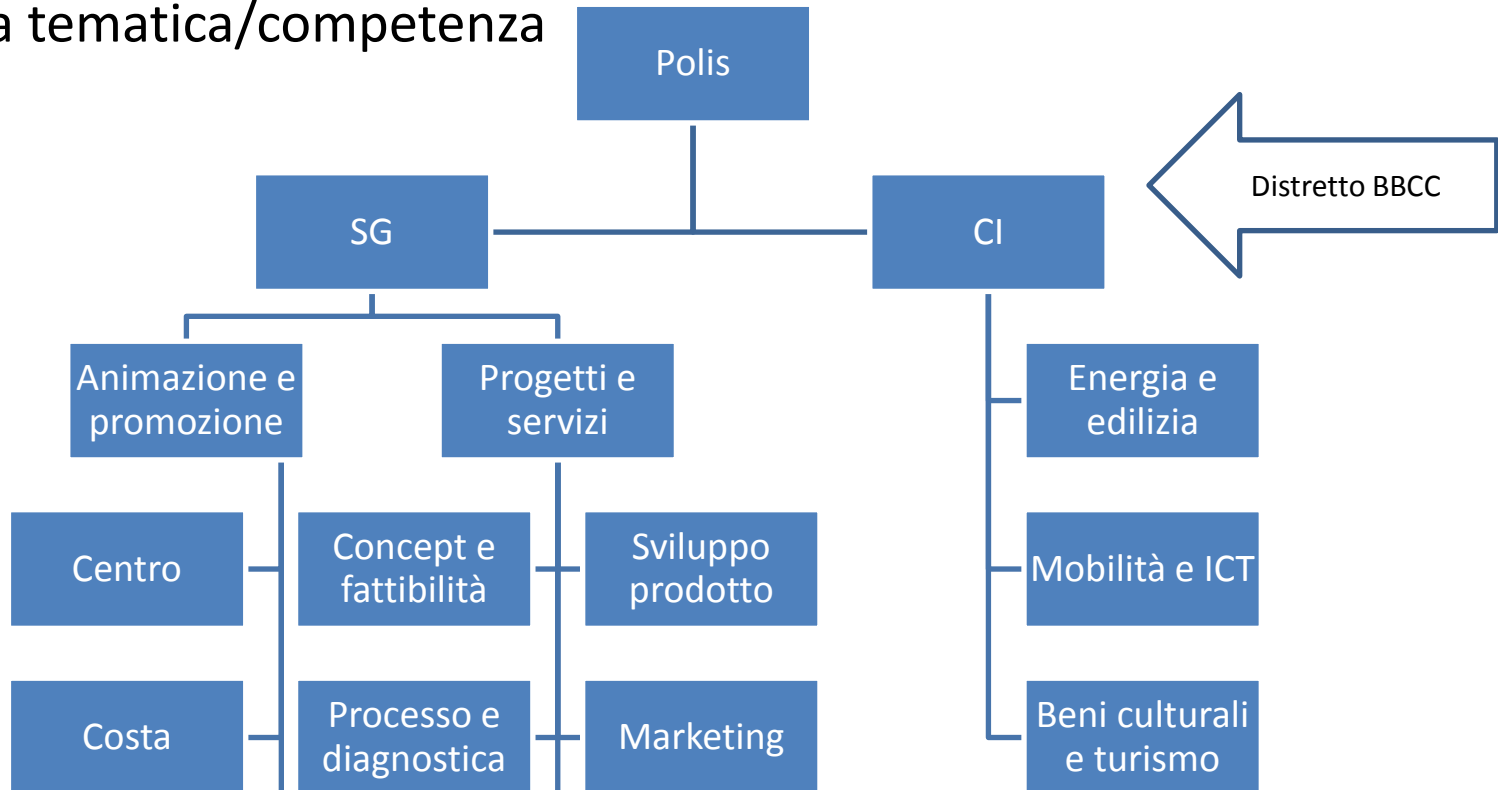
a tematica/competenza

Polis

SG

CI

Distretto BBCC

Animazione e promozione

Progetti e servizi

Energia e edilizia

Centro

Concept e fattibilità

Sviluppo prodotto

Mobilità e ICT

Costa

Processo e diagnostica

Marketing

Beni culturali e turismo